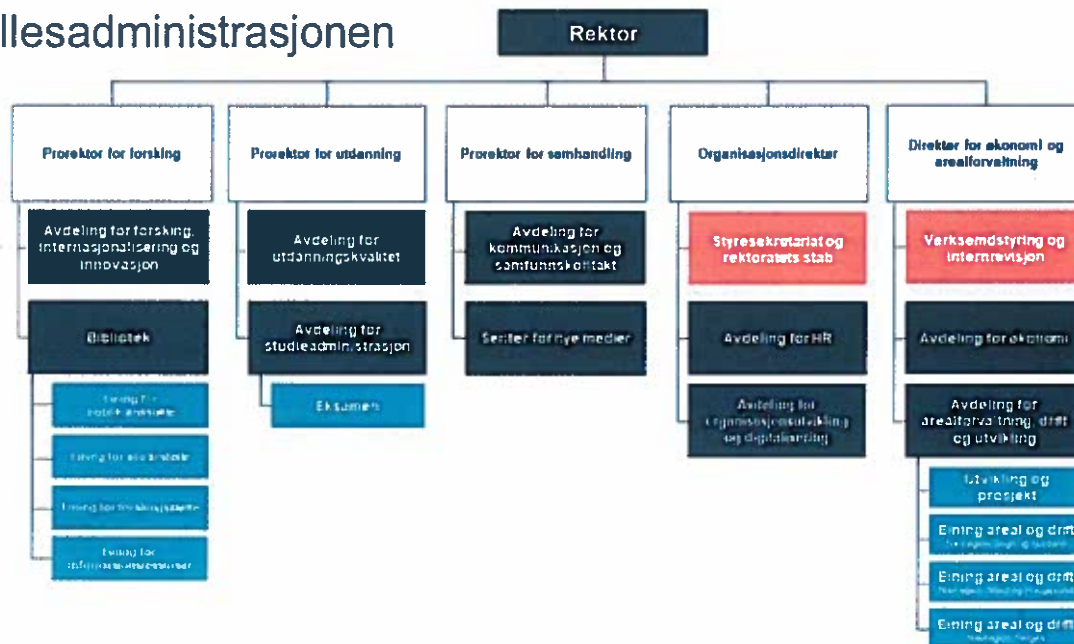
llesadministrasjonen

Rektor

Prorektor for forsking

Avdeling for forsking, internasjonalisering og innovasjon

Bibliotek

Eining for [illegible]

Eining for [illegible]

Eining for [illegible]

Eining for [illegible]

Prorektor for utdanning

Avdeling for utdanningskvalitet

Avdeling for studieadministrasjon

Eksamen

Prorektor for samhandling

Avdeling for kommunikasjon og samfunnskontakt

Senter for nye medier

Organisasjonsdirektør

Styresekretariat og rektoratets stab

Avdeling for HR

Avdeling for organisasjonsutvikling og digitalisering

Direktør for økonomi og arealforvaltning

Verksemdstyring og internrevisjon

Avdeling for økonomi

Avdeling for arealforvaltning, drift og utvikling

Utvikling og prosjekt

Eining areal og drift
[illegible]

Eining areal og drift
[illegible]

Eining areal og drift
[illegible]